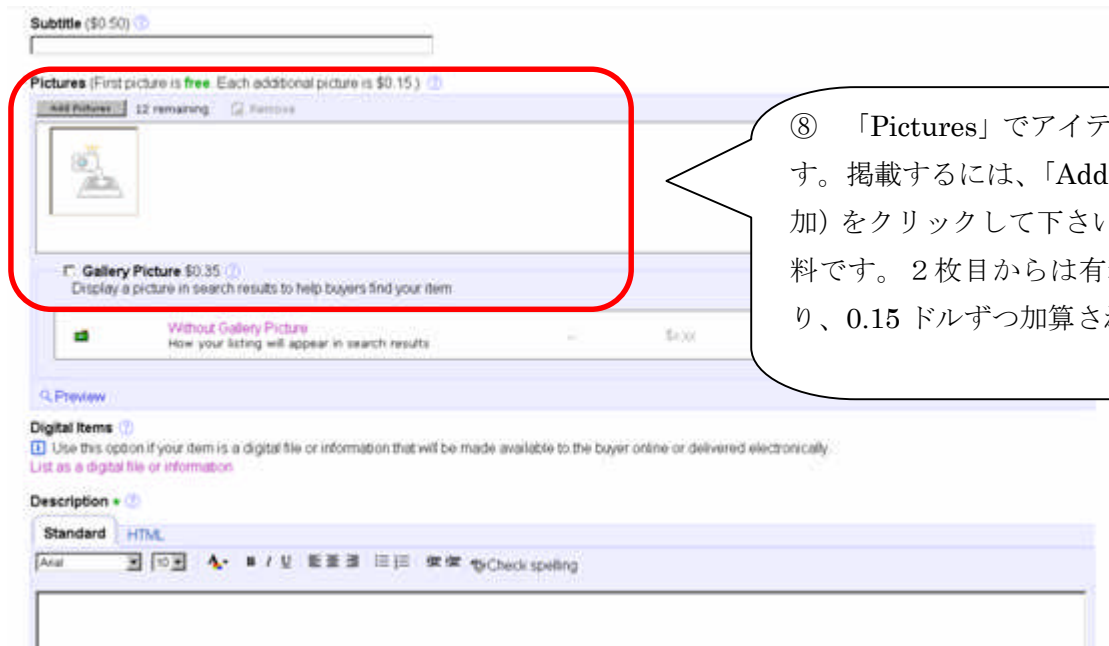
Subtitle ($0.50)

Pictures (First picture is free. Each additional picture is $0.15.)

Add Pictures 12 remaining Remove

Gallery Picture $0.35
Display a picture in search results to help buyers find your item

Without Gallery Picture
How your listing will appear in search results

$x.xx

Preview

Digital Items
Use this option if your item is a digital file or information that will be made available to the buyer online or delivered electronically.
List as a digital file or information

Description

Standard HTML

Arial 10 Check spelling

⑧ 「Pictures」でアイテ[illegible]す。掲載するには、「Add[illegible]加）をクリックして下さい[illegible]料です。２枚目からは有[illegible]り、0.15 ドルずつ加算さ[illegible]